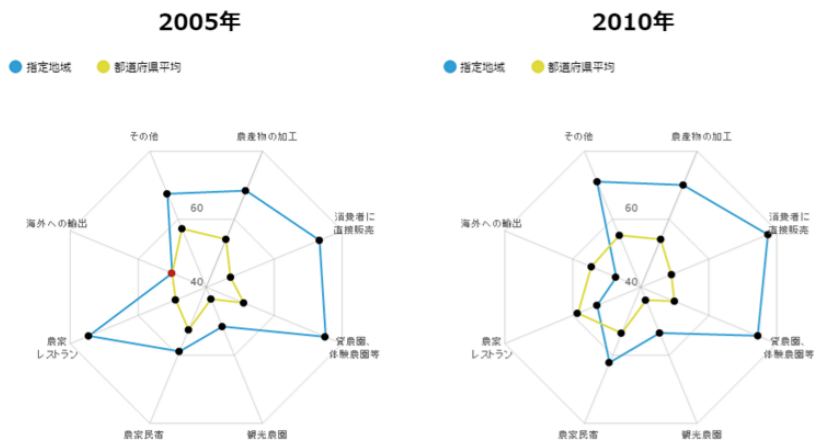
2005年

指定地域
都道府県平均

その他
農産物の加工
消費者に直接販売
貸農園、体験農園等
観光農園
農家民宿
農家レストラン
海外への輸出
60
40

2010年

指定地域
都道府県平均

その他
農産物の加工
消費者に直接販売
貸農園、体験農園等
観光農園
農家民宿
農家レストラン
海外への輸出
60
40